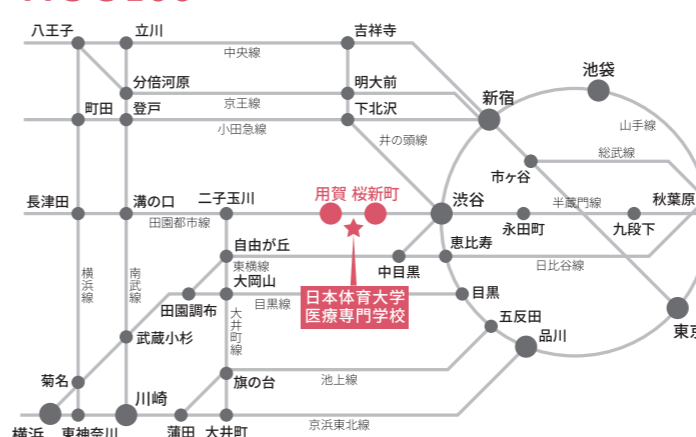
八王子
立川
吉祥寺
中央線
分倍河原
明大前
池袋
町田
登戸
京王線
下北沢
新宿
小田急線
山手線
井の頭線
市ヶ谷
総武線
長津田
溝の口
二子玉川
用賀
桜新町
渋谷
半蔵門線
秋葉原
田園都市線
永田町
九段下
自由が丘
恵比寿
横浜線
南武線
東横線
中目黒
日比谷線
大岡山
日本体育大学
医療専門学校
目黒
田園調布
目黒線
大井町線
五反田
武蔵小杉
品川
東京
菊名
旗の台
池上線
川崎
京浜東北線
横浜
東神奈川
蒲田
大井町